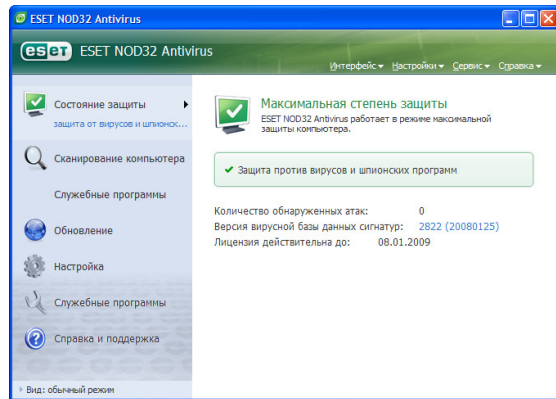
ESET NOD32 Antivirus

eset ESET NOD32 Antivirus

Интерфейс▾ Настройки▾ Сервис▾ Справка▾

Состояние защиты ▸
защита от вирусов и шпионск...

Сканирование компьютера

Служебные программы

Обновление

Настройка

Служебные программы

Справка и поддержка

▸ Вид: обычный режим

Максимальная степень защиты
ESET NOD32 Antivirus работает в режиме максимальной защиты компьютера.

✔ Защита против вирусов и шпионских программ

Количество обнаруженных атак: 0
Версия вирусной базы данных сигнатур: 2822 (20080125)
Лицензия действительна до: 08.01.2009